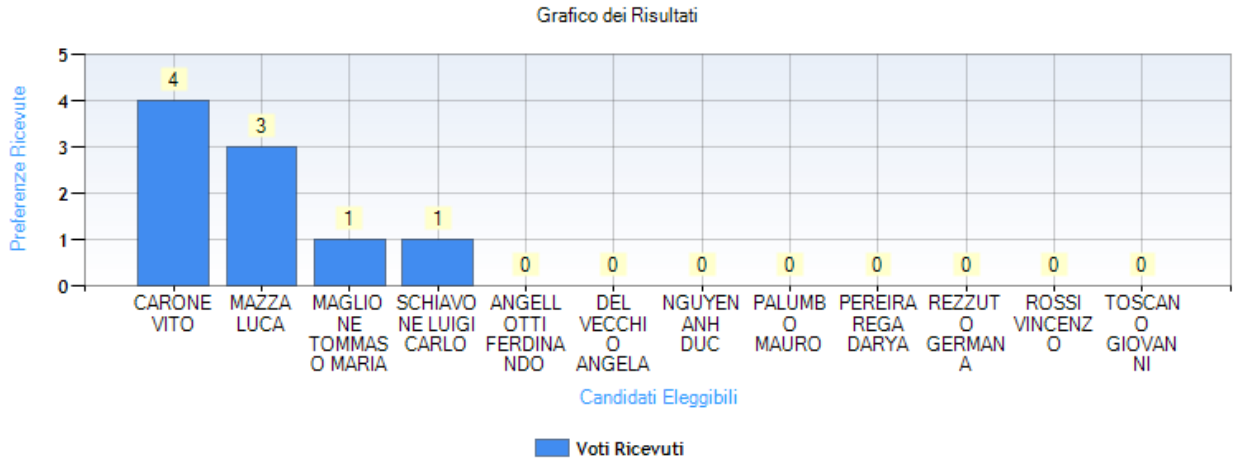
Grafico dei Risultati

Preferenze Ricevute

5
4
3
2
1
0

4
3
1
1
0
0
0
0
0
0
0
0

CARONE VITO
MAZZA LUCA
MAGLIONE TOMMASO MARIA
SCHIAVONE LUIGI CARLO
ANGELLOTTI FERDINANDO
DEL VECCHIO ANGELA
NGUYEN ANH DUC
PALUMBO MAURO
PEREIRA REGA DARYA
REZZUTO GERMANA
ROSSI VINCENZO
TOSCANO GIOVANNI

Candidati Eleggibili

Voti Ricevuti